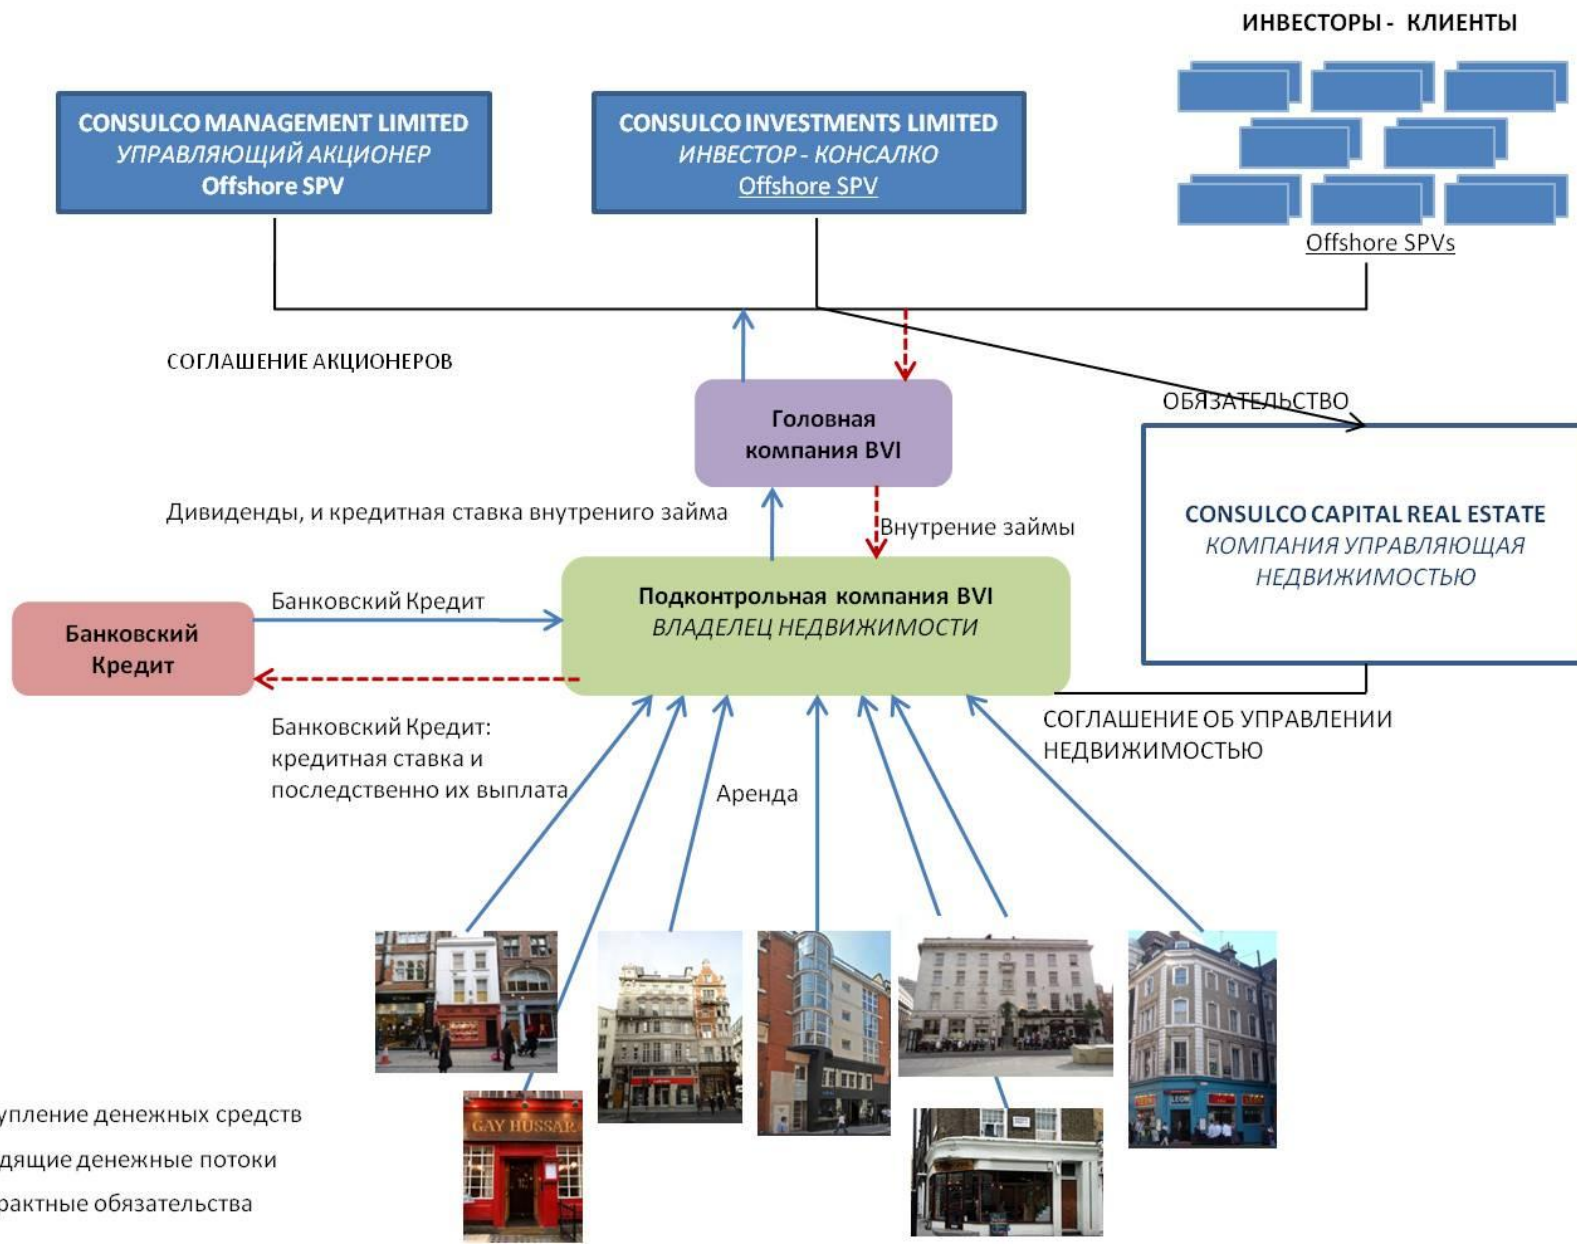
ИНВЕСТОРЫ - КЛИЕНТЫ

CONSULCO MANAGEMENT LIMITED
УПРАВЛЯЮЩИЙ АКЦИОНЕР
Offshore SPV

CONSULCO INVESTMENTS LIMITED
ИНВЕСТОР - КОНСАЛКО
Offshore SPV

Offshore SPVs

СОГЛАШЕНИЕ АКЦИОНЕРОВ

Головная компания BVI

ОБЯЗАТЕЛЬСТВО

CONSULCO CAPITAL REAL ESTATE
КОМПАНИЯ УПРАВЛЯЮЩАЯ НЕДВИЖИМОСТЬЮ

Дивиденды, и кредитная ставка внутрениго займа

Внутрение займы

Банковский Кредит

Банковский Кредит

Подконтрольная компания BVI
ВЛАДЕЛЕЦ НЕДВИЖИМОСТИ

Банковский Кредит: кредитная ставка и последственно их выплата

Аренда

СОГЛАШЕНИЕ ОБ УПРАВЛЕНИИ НЕДВИЖИМОСТЬЮ

GAY HUSSAR

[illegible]упление денежных средств
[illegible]дящие денежные потоки
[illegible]рактные обязательства